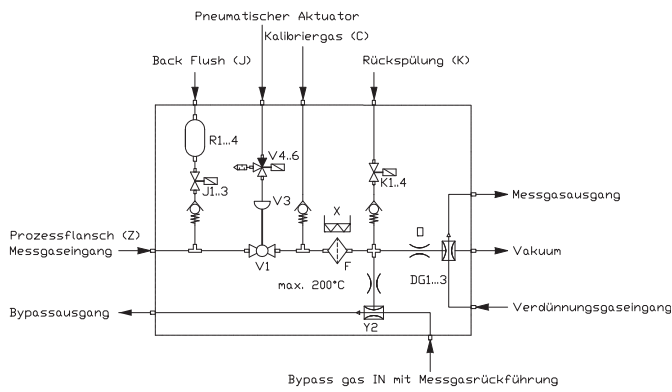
Pneumatischer Aktuator
Kalibriergas (C)
Back Flush (J)
Rückspülung (K)
R1...4
V4..6
J1..3
K1..4
V3
X
Messgasausgang
Prozessflansch (Z)
Messgaseingang
V1
F
D
Vakuum
DG1...3
max. 200°C
Bypassausgang
Y2
Verdünnungsgaseingang
Bypass gas IN mit Messgasrückführung